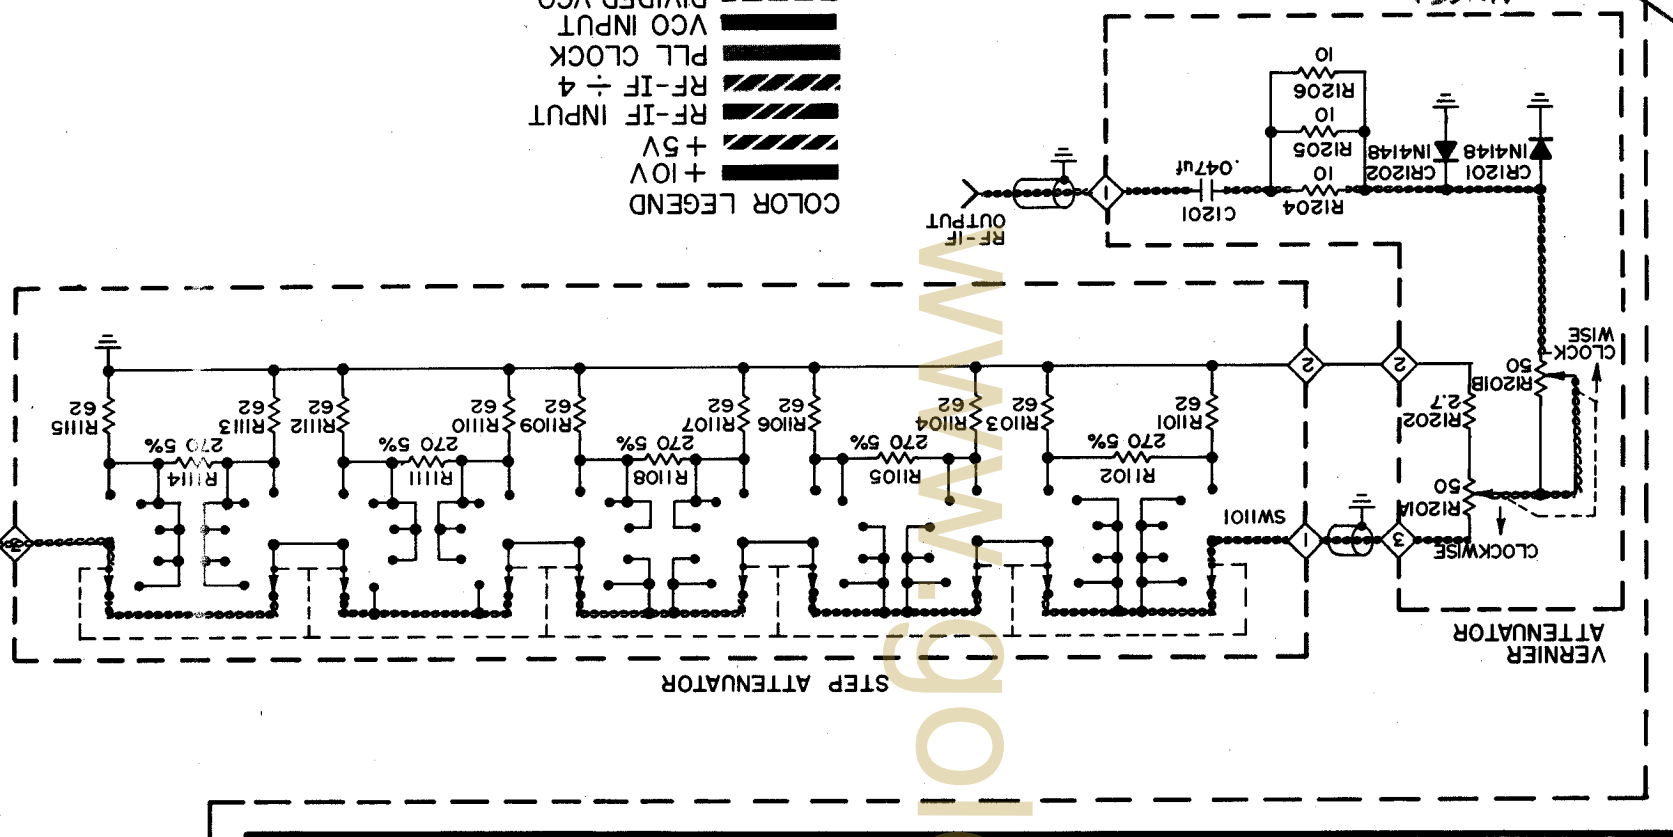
COLOR LEGEND
+10V
+5V
RF-IF INPUT
RF-IF ÷ 4
PLL CLOCK
VCO INPUT
DIVIDED VCO

RF-IF OUTPUT
C1201 .047uf
R1204 10
R1205 10
R1206 10
CR1202 IN4148
CR1201 IN4148
CLOCK WISE
R1201B 50
R1202 2.7
R1201A 50
CLOCKWISE
VERNIER ATTENUATOR
S1101
STEP ATTENUATOR
R1101 62
R1102 270 5%
R1103 62
R1104 62
R1105 270 5%
R1106 62
R1107 62
R1108 270 5%
R1109 62
R1110 62
R1111 270 5%
R1112 62
R1113 62
R1114 270 5%
R1115 62
1
2
2
3
1
3
www.go...